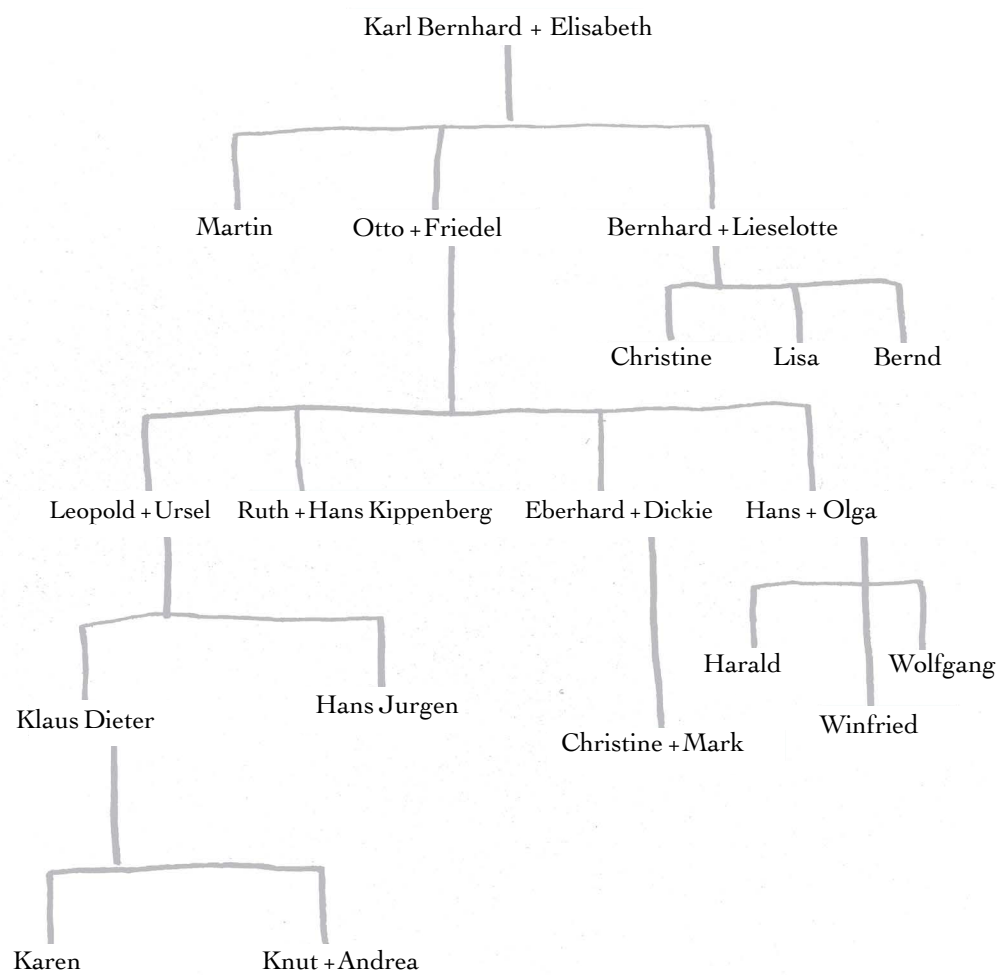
Karl Bernhard + Elisabeth

Martin

Otto + Friedel

Bernhard + Lieselotte

Christine

Lisa

Bernd

Leopold + Ursel

Ruth + Hans Kippenberg

Eberhard + Dickie

Hans + Olga

Harald

Wolfgang

Winfried

Klaus Dieter

Hans Jurgen

Christine + Mark

Karen

Knut + Andrea